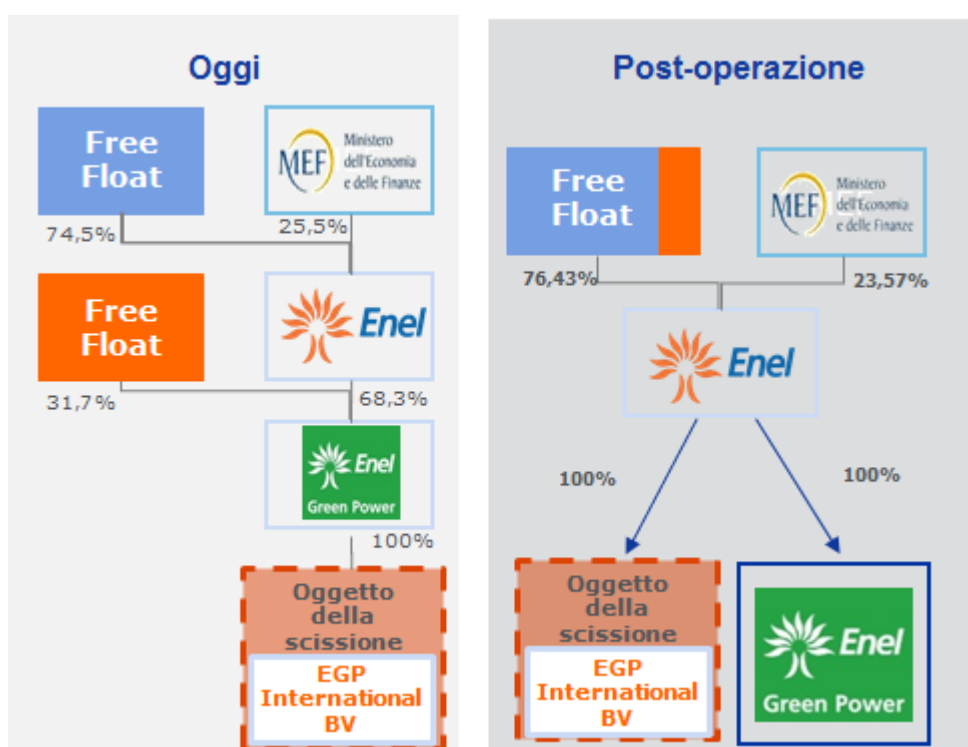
Oggi

Free Float

MEF Ministero dell'Economia e delle Finanze

74,5%

25,5%

Free Float

Enel

31,7%

68,3%

Enel Green Power

100%

Oggetto della scissione

EGP International BV

Post-operazione

Free Float

MEF Ministero dell'Economia e delle Finanze

76,43%

23,57%

Enel

100%

100%

Oggetto della scissione

EGP International BV

Enel Green Power